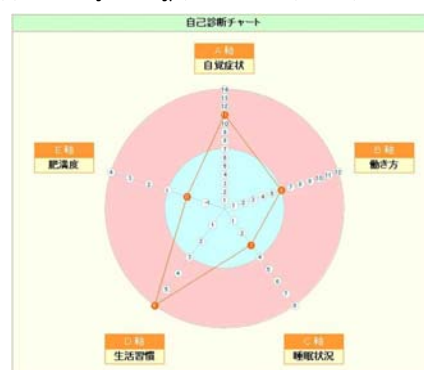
自己診断チャート

A 軸
自覚症状

B 軸
働き方

C 軸
睡眠状況

D 軸
生活習慣

E 軸
肥満度

14
13
12
11
10
9
8
7
6
5
4
3
2
1

1 2 3 4 5 6 7 8 9 10 11 12

1 2 3 4 5 6 7 8 9

1 2 3 4 5 6 7 8 9

1 2 3 4 5 6